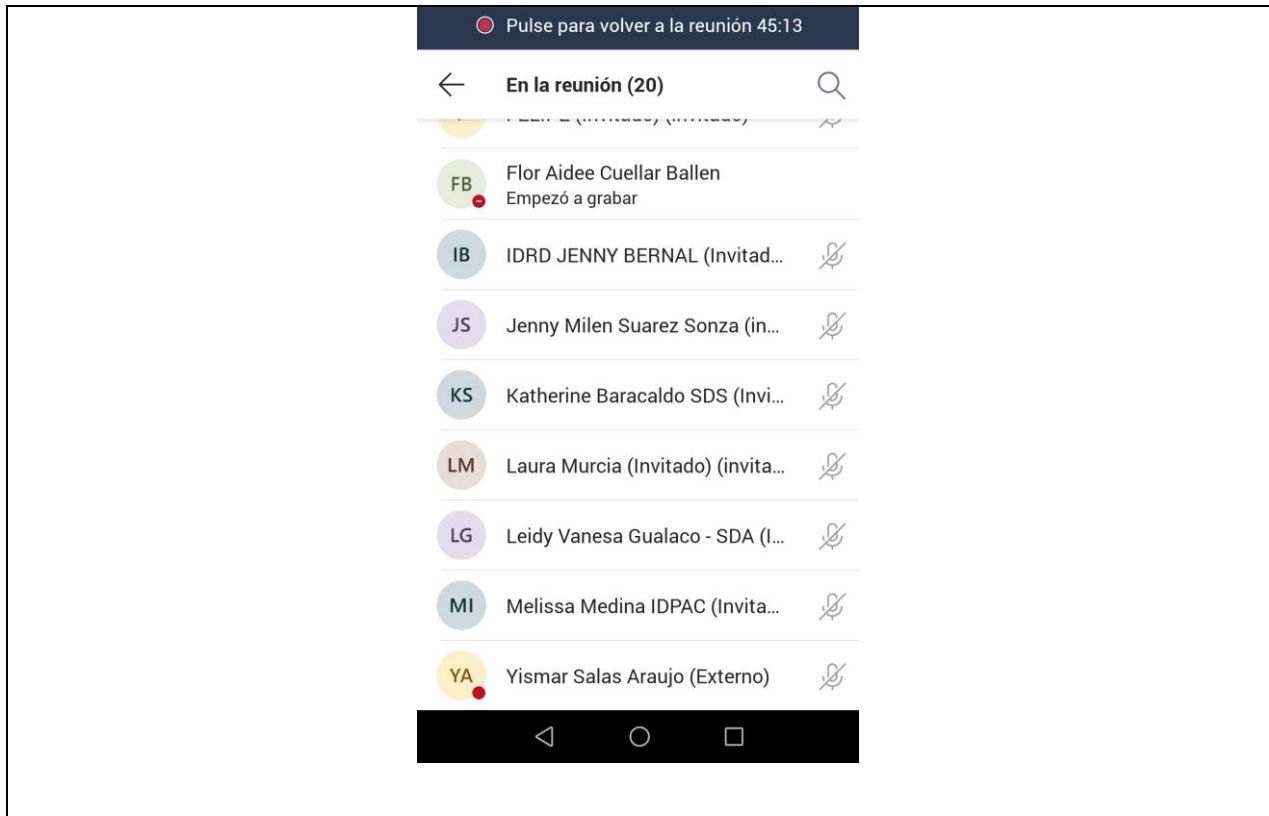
Pulse para volver a la reunión 45:13

En la reunión (20)

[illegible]

FB Flor Aidee Cuellar Ballen
Empezó a grabar

IB IDRD JENNY BERNAL (Invitad...

JS Jenny Milen Suarez Sonza (in...

KS Katherine Baracaldo SDS (Invi...

LM Laura Murcia (Invitado) (invita...

LG Leidy Vanesa Gualaco - SDA (I...

MI Melissa Medina IDPAC (Invita...

YA Yismar Salas Araujo (Externo)